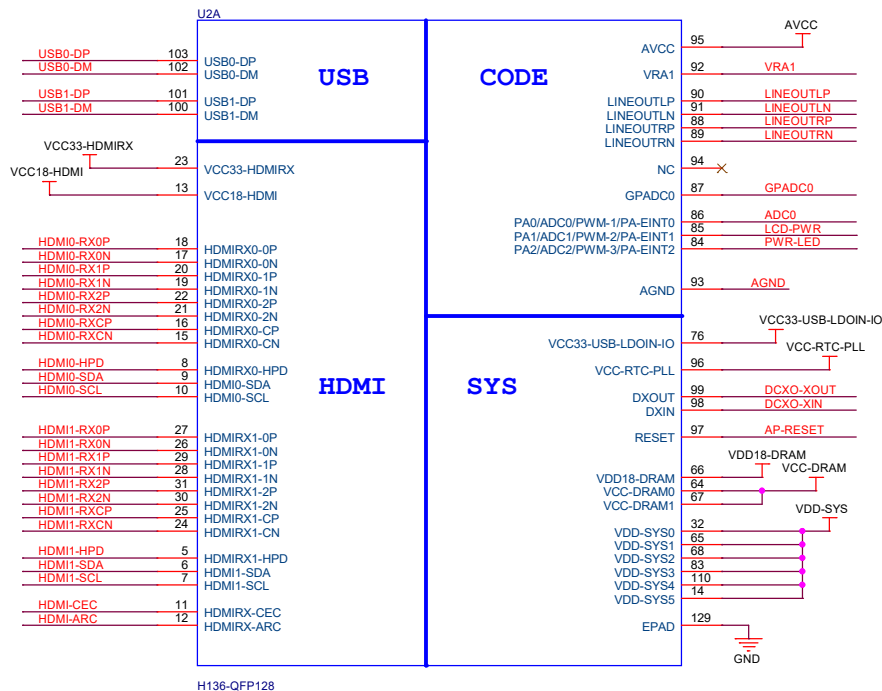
U2A

USB0-DP 103 USB0-DP
USB0-DM 102 USB0-DM
USB1-DP 101 USB1-DP
USB1-DM 100 USB1-DM

USB

CODE

AVCC
95 AVCC
92 VRA1 VRA1
90 LINEOUTLP LINEOUTLP
91 LINEOUTLN LINEOUTLN
88 LINEOUTRP LINEOUTRP
89 LINEOUTRN LINEOUTRN
94 NC
87 GPADC0 GPADC0
86 PA0/ADC0/PWM-1/PA-EINT0 ADC0
85 PA1/ADC1/PWM-2/PA-EINT1 LCD-PWR
84 PA2/ADC2/PWM-3/PA-EINT2 PWR-LED
93 AGND AGND

VCC33-HDMIRX
23 VCC33-HDMIRX
VCC18-HDMI
13 VCC18-HDMI

HDMI0-RX0P 18 HDMIRX0-0P
HDMI0-RX0N 17 HDMIRX0-0N
HDMI0-RX1P 20 HDMIRX0-1P
HDMI0-RX1N 19 HDMIRX0-1N
HDMI0-RX2P 22 HDMIRX0-2P
HDMI0-RX2N 21 HDMIRX0-2N
HDMI0-RXCP 16 HDMIRX0-CP
HDMI0-RXCN 15 HDMIRX0-CN

HDMI0-HPD 8 HDMIRX0-HPD
HDMI0-SDA 9 HDMI0-SDA
HDMI0-SCL 10 HDMI0-SCL

HDMI

SYS

76 VCC33-USB-LDOIN-IO VCC33-USB-LDOIN-IO
96 VCC-RTC-PLL VCC-RTC-PLL
99 DXOUT DCXO-XOUT
98 DXIN DCXO-XIN
97 RESET AP-RESET

HDMI1-RX0P 27 HDMIRX1-0P
HDMI1-RX0N 26 HDMIRX1-0N
HDMI1-RX1P 29 HDMIRX1-1P
HDMI1-RX1N 28 HDMIRX1-1N
HDMI1-RX2P 31 HDMIRX1-2P
HDMI1-RX2N 30 HDMIRX1-2N
HDMI1-RXCP 25 HDMIRX1-CP
HDMI1-RXCN 24 HDMIRX1-CN

VDD18-DRAM
66 VDD18-DRAM
VCC-DRAM
64 VCC-DRAM0
67 VCC-DRAM1

VDD-SYS
32 VDD-SYS0
65 VDD-SYS1
68 VDD-SYS2
83 VDD-SYS3
110 VDD-SYS4
14 VDD-SYS5

HDMI1-HPD 5 HDMIRX1-HPD
HDMI1-SDA 6 HDMI1-SDA
HDMI1-SCL 7 HDMI1-SCL

HDMI-CEC 11 HDMIRX-CEC
HDMI-ARC 12 HDMIRX-ARC

129 EPAD
GND

H136-QFP128